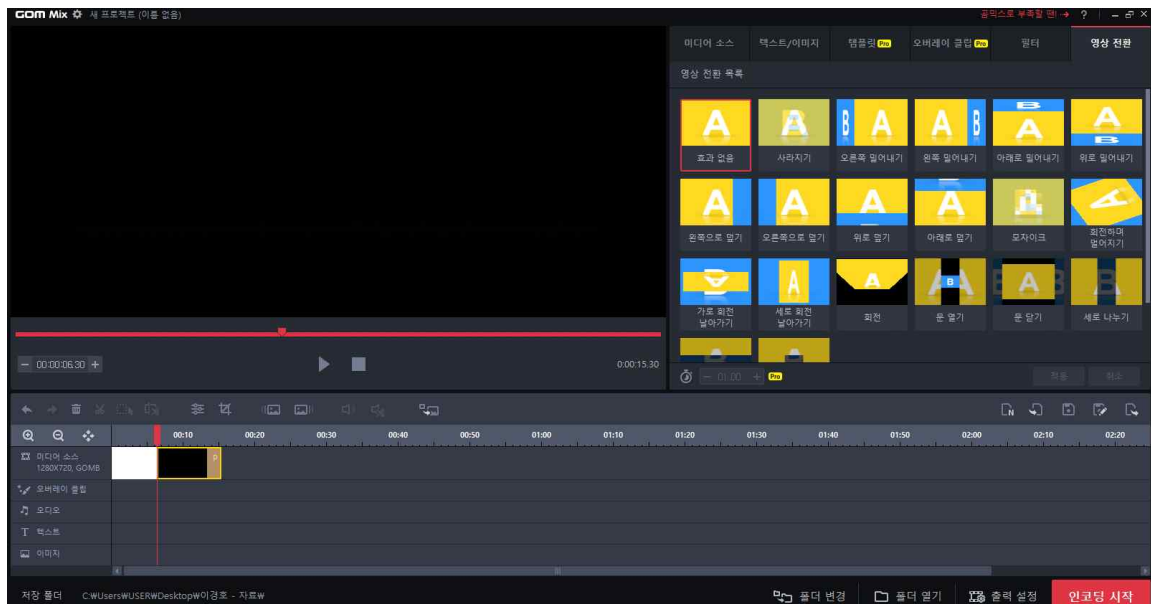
GOM Mix 새 프로젝트 (이름 없음)

곰믹스로 부족할 땐 → ?

미디어 소스 | 텍스트/이미지 | 템플릿 Pro | 오버레이 클립 Pro | 필터 | 영상 전환

영상 전환 목록

A 효과 없음
A 사라지기
B A 오른쪽 밀어내기
A B 왼쪽 밀어내기
B A 아래로 밀어내기
A B 위로 밀어내기
A 왼쪽으로 덮기
A 오른쪽으로 덮기
A 위로 덮기
A 아래로 덮기
모자이크
A 회전하며 멀어지기
A 가로 회전 날아가기
A 세로 회전 날아가기
A 회전
A B 문 열기
A 문 닫기
B 세로 나누기

— 01.00 + Pro
적용 취소

— 00:00:06.30 +
0:00:15.30

00:10 00:20 00:30 00:40 00:50 01:00 01:10 01:20 01:30 01:40 01:50 02:00 02:10 02:20

미디어 소스 1280X720, GOMB
오버레이 클립
오디오
텍스트
이미지

저장 폴더 C:₩Users₩USER₩Desktop₩이경호 - 자료₩
폴더 변경
폴더 열기
출력 설정
인코딩 시작